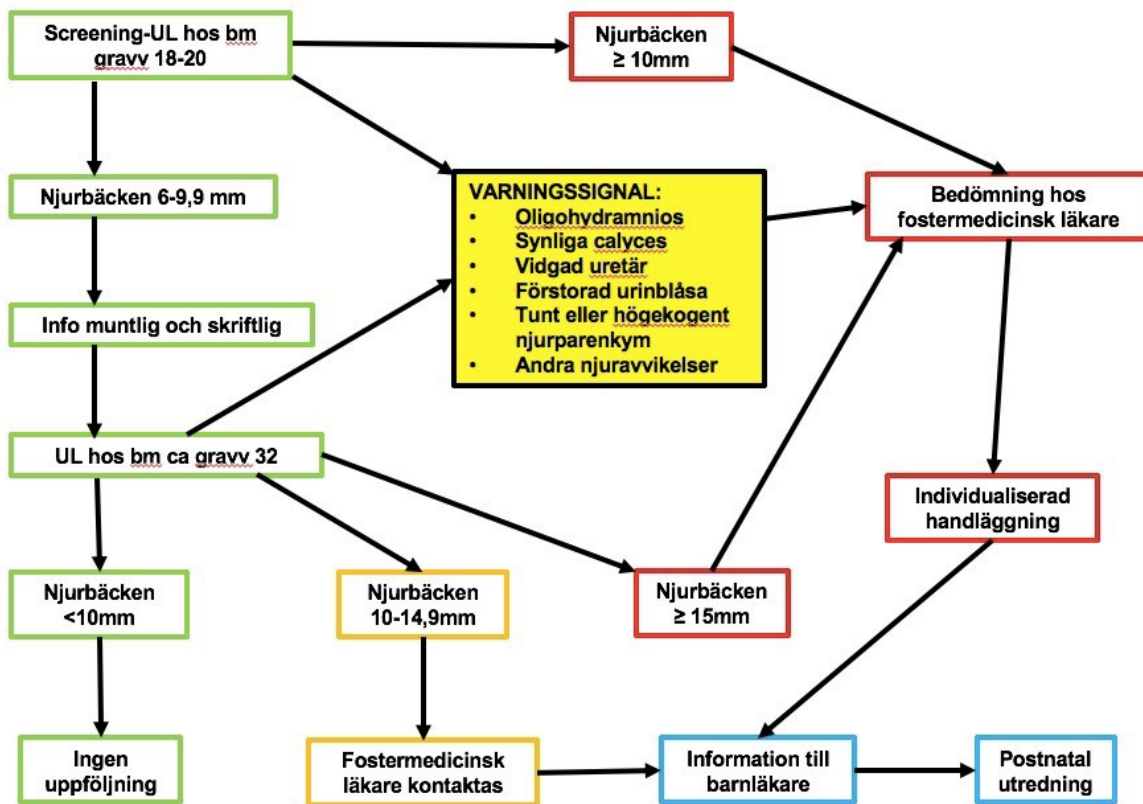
Screening-UL hos bm gravv 18-20

Njurbäcken ≥ 10mm

Njurbäcken 6-9,9 mm

VARNINGSSIGNAL:
• Oligohydramnios
• Synliga calyces
• Vidgad uretär
• Förstorad urinblåsa
• Tunt eller högekogent njurparenkym
• Andra njuravvikelser

Bedömning hos fostermedicinsk läkare

Info muntlig och skriftlig

UL hos bm ca gravv 32

Individualiserad handläggning

Njurbäcken <10mm

Njurbäcken 10-14,9mm

Njurbäcken ≥ 15mm

Ingen uppföljning

Fostermedicinsk läkare kontaktas

Information till barnläkare

Postnatal utredning